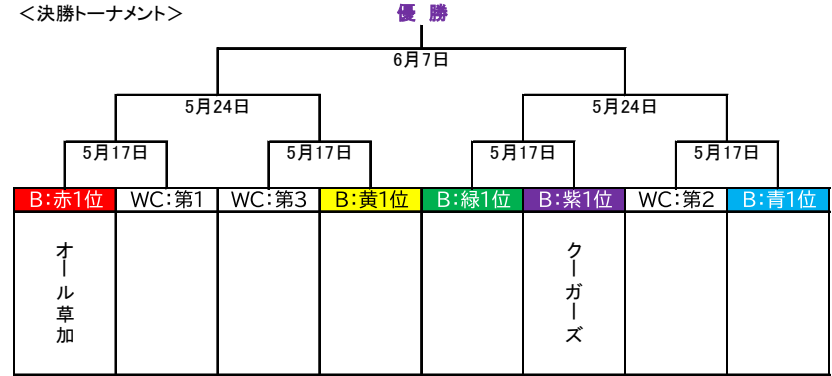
<決勝トーナメント>

優 勝

6月7日

5月24日

5月24日

5月17日

5月17日

5月17日

5月17日

| B:赤1位 | WC:第1 | WC:第3 | B:黄1位 | B:緑1位 | B:紫1位 | WC:第2 | B:青1位 |
|---|---|---|---|---|---|---|---|
| オール草加 | | | | | クーガーズ | | |